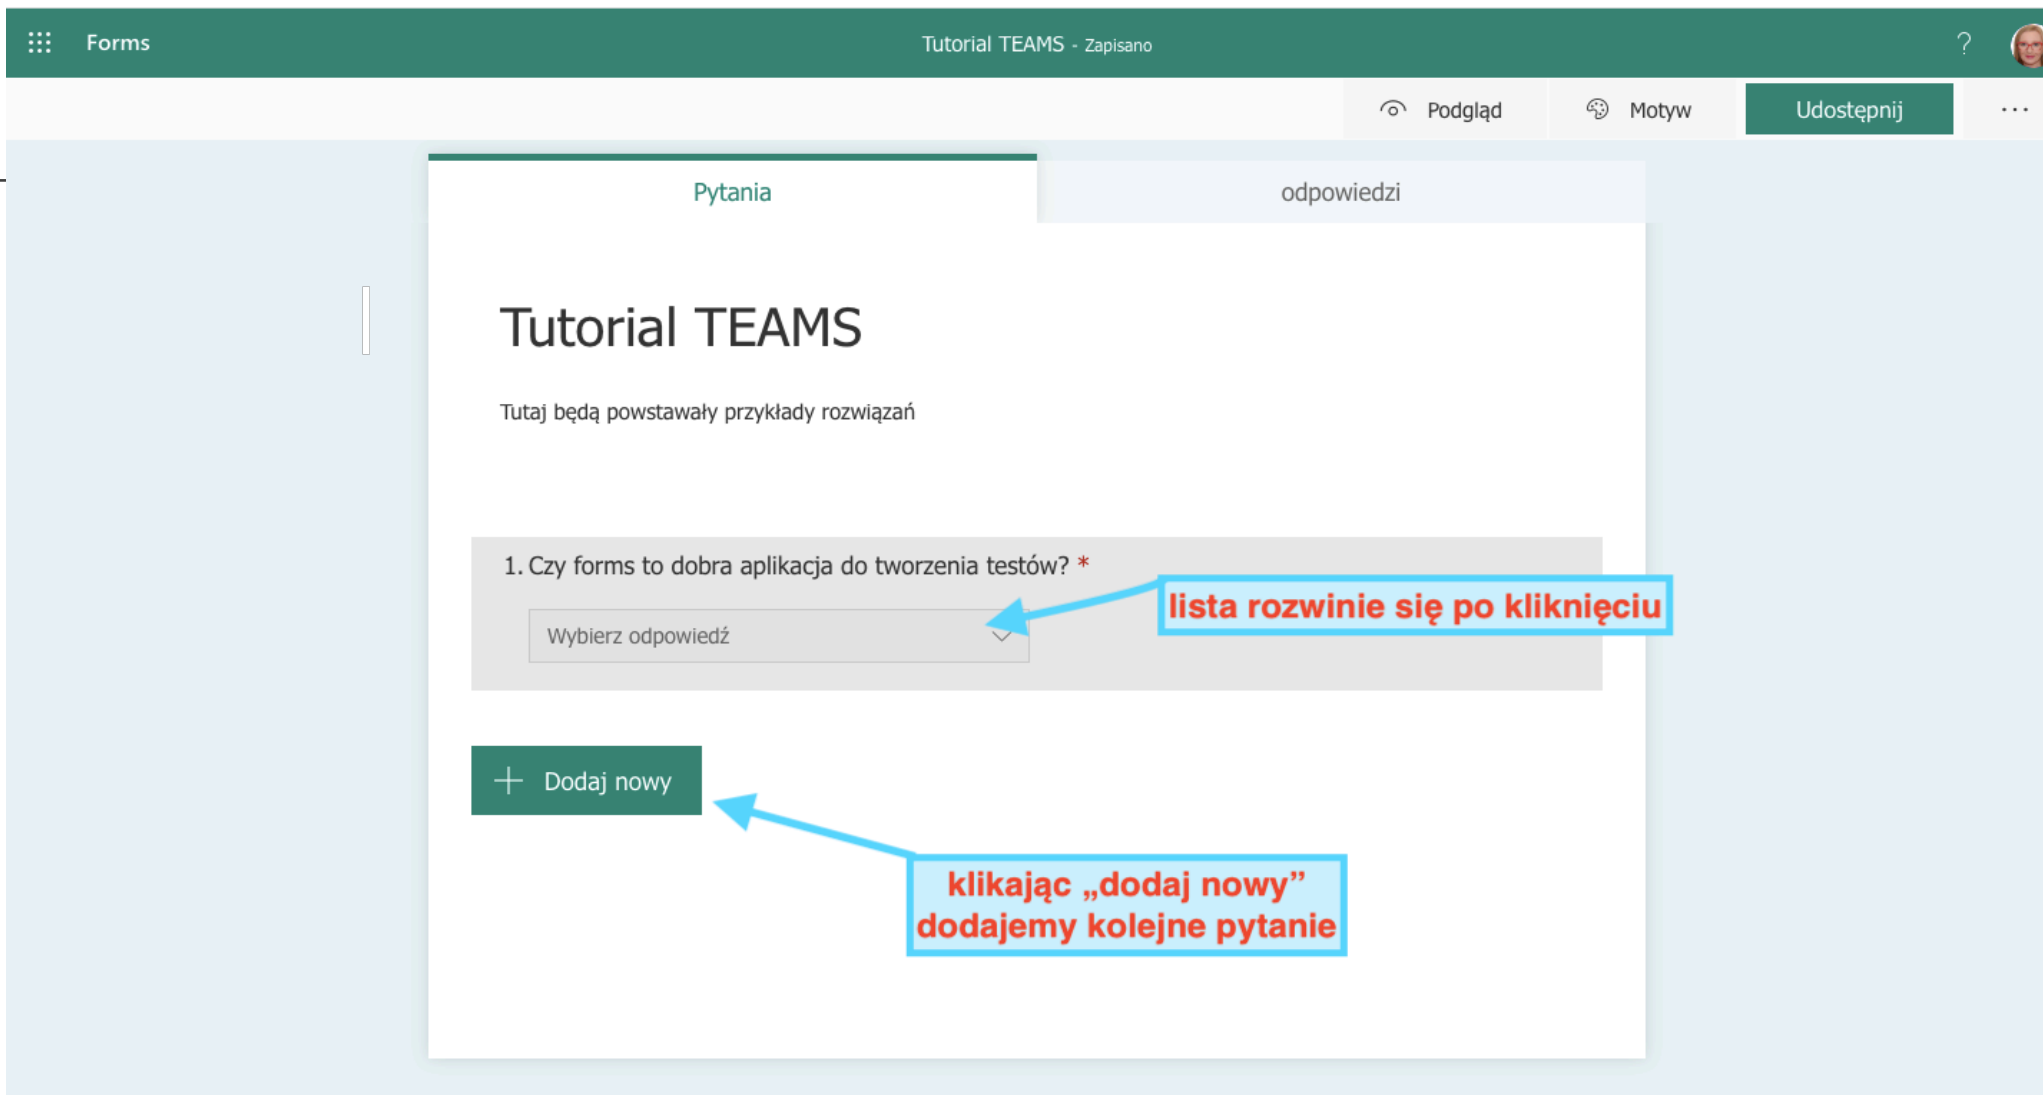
Forms

Tutorial TEAMS - Zapisano

?

Podgląd

Motyw

Udostępnij

...

Pytania

odpowiedzi

Tutorial TEAMS

Tutaj będą powstawały przykłady rozwiązań

1. Czy forms to dobra aplikacja do tworzenia testów? *

Wybierz odpowiedź

lista rozwinie się po kliknięciu

Dodaj nowy

klikając „dodaj nowy” dodajemy kolejne pytanie